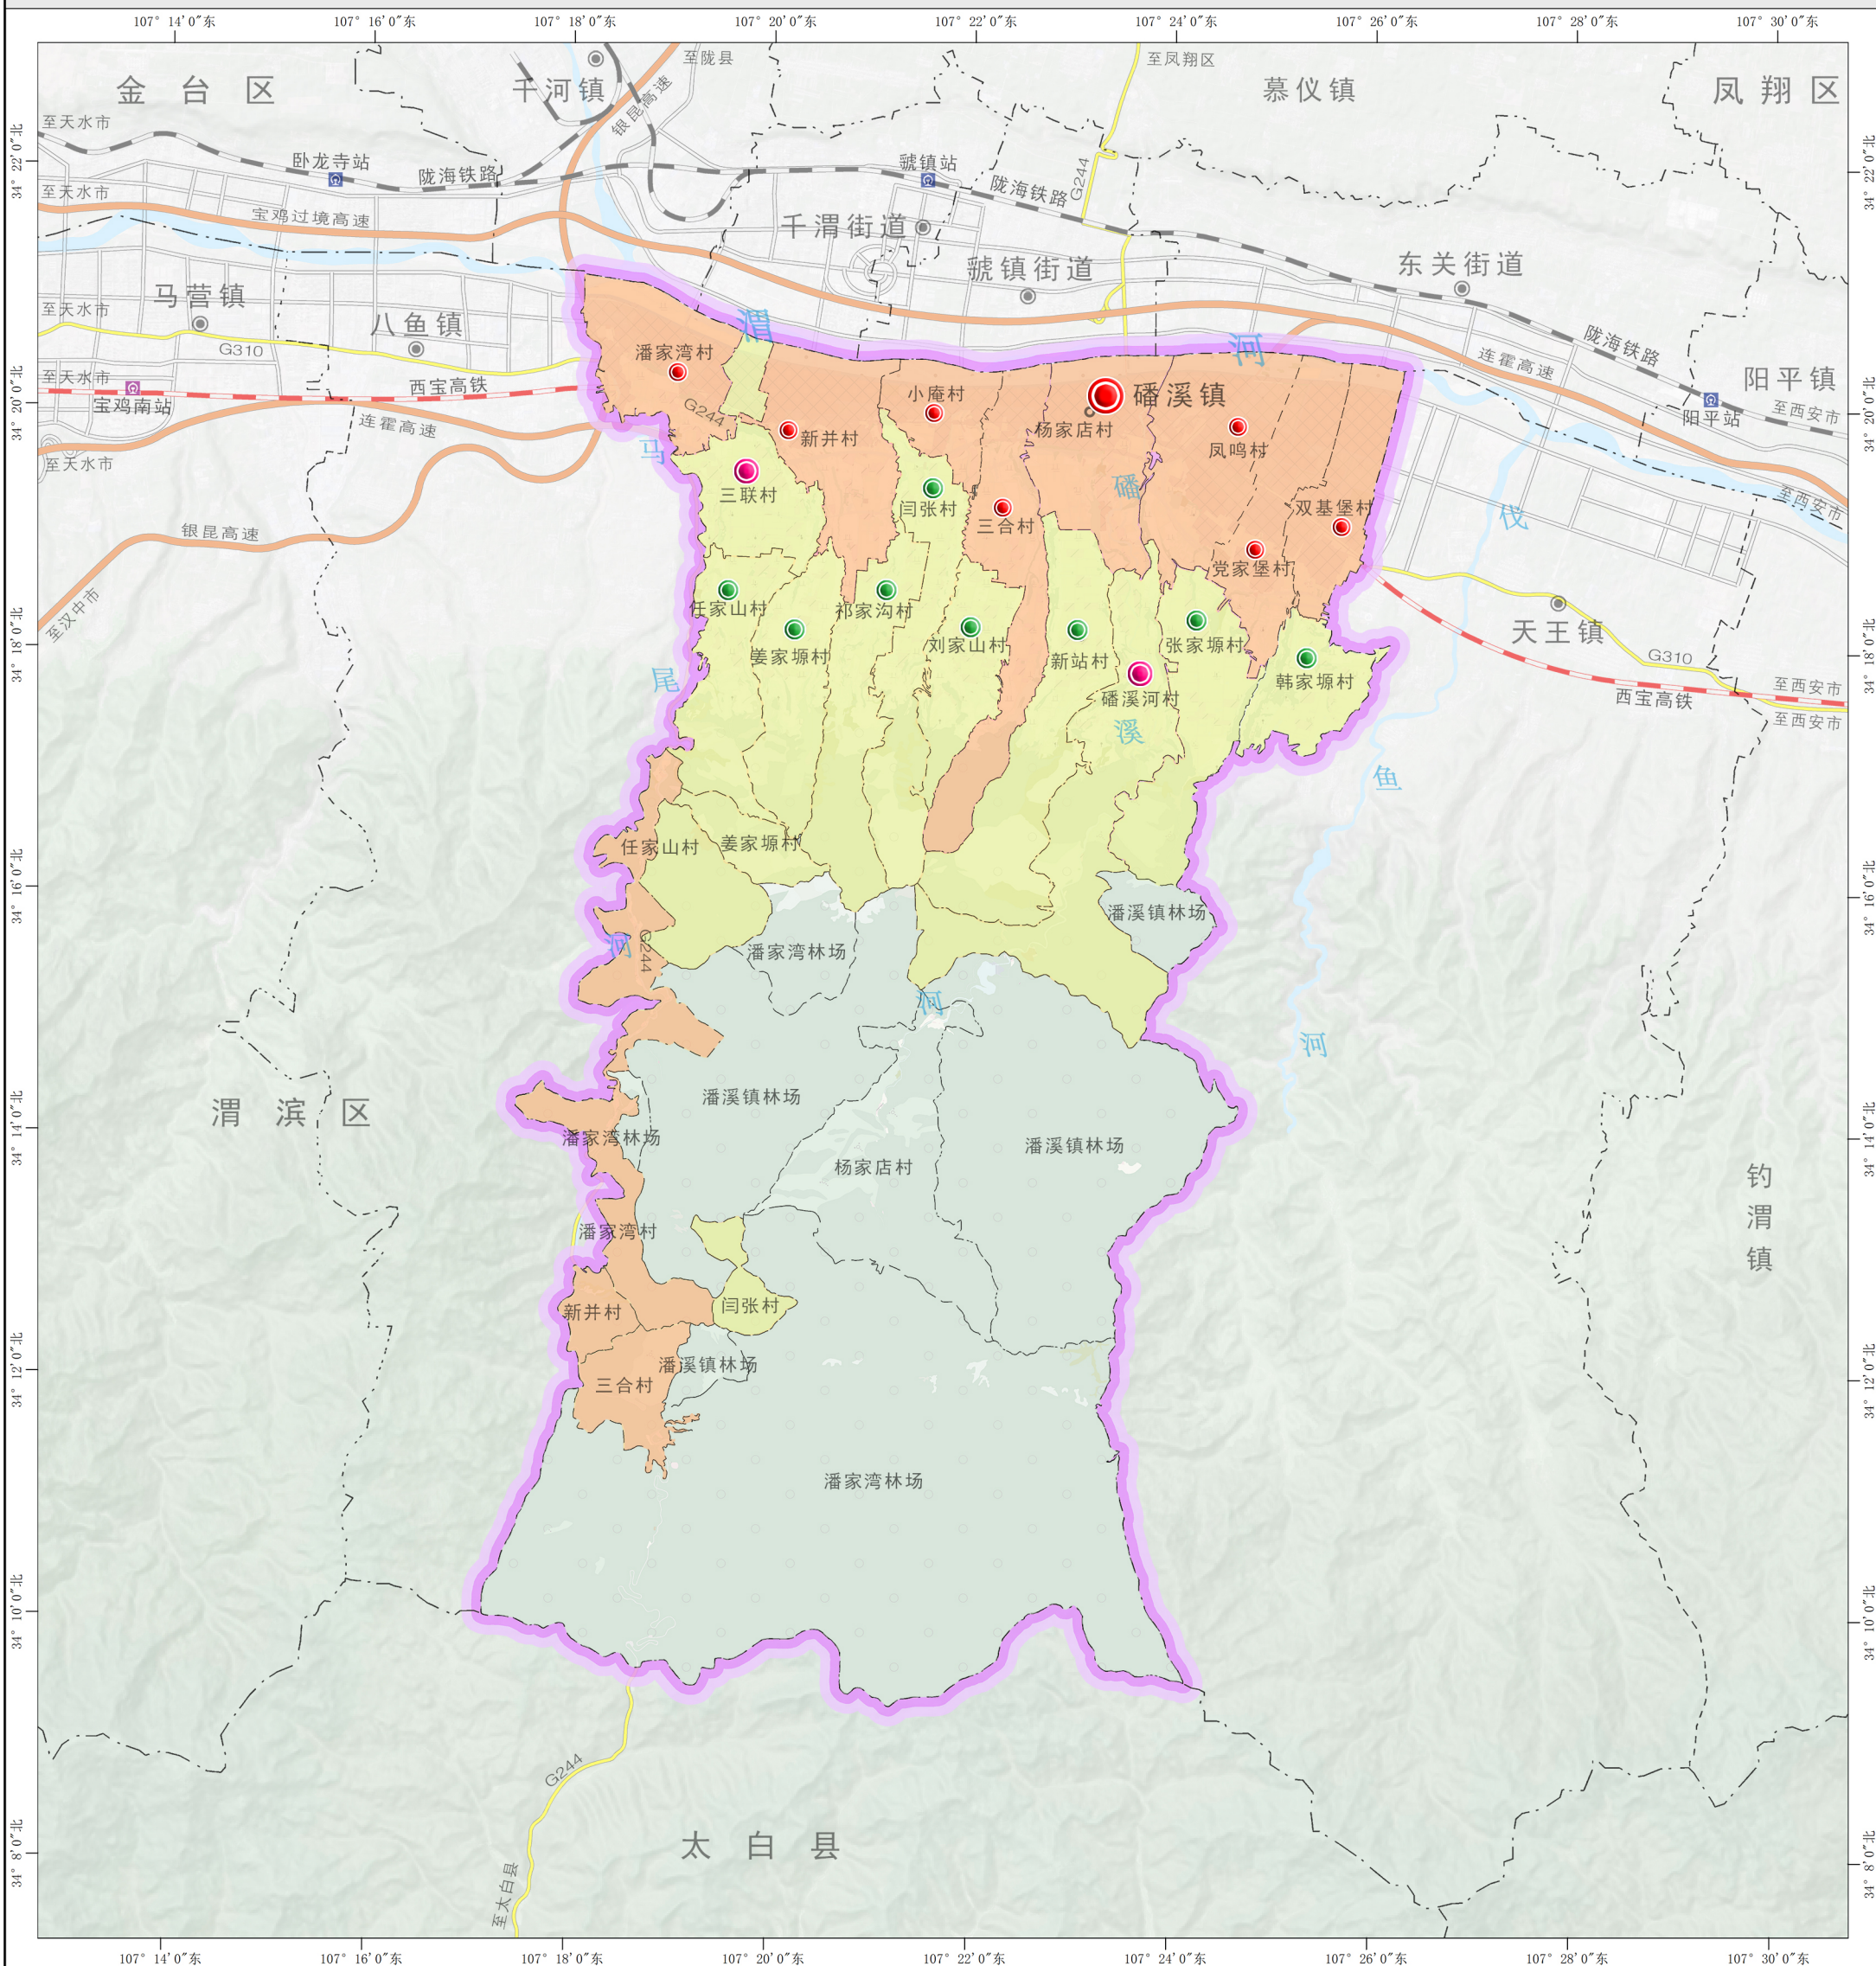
107° 14′0″东 107° 16′0″东 107° 18′0″东 107° 20′0″东 107° 22′0″东 107° 24′0″东 107° 26′0″东 107° 28′0″东 107° 30′0″东

34° 22′0″北 34° 20′0″北 34° 18′0″北 34° 16′0″北 34° 14′0″北 34° 12′0″北 34° 10′0″北 34° 8′0″北

金台区
千河镇
至陇县
银昆高速
至凤翔区
慕仪镇
凤翔区
至天水市
卧龙寺站
陇海铁路
虢镇站
陇海铁路
G244
至天水市
宝鸡过境高速
千渭街道
虢镇街道
东关街道
马营镇
八鱼镇
至天水市
G310
渭
河
连霍高速
陇海铁路
阳平镇
至天水市
西宝高铁
宝鸡南站
潘家湾村
G244
小庵村
磻溪镇
杨家店村
凤鸣村
阳平站
至西安市
连霍高速
新井村
至天水市
马
三联村
闫张村
三合村
磻
双基堡村
伐
至西安市
银昆高速
党家堡村
至汉中市
任家山村
祁家沟村
姜家塬村
刘家山村
新站村
张家塬村
天王镇
G310
韩家塬村
至西安市
尾
磻溪河村
西宝高铁
至西安市
溪
鱼
任家山村
姜家塬村
潘溪镇林场
河
G244
潘家湾林场
河
河
潘溪镇林场
潘家湾林场
渭滨区
潘溪镇林场
杨家店村
钓
渭
镇
潘家湾村
闫张村
新井村
潘溪镇林场
三合村
潘家湾林场
G244
太白县
至太白县